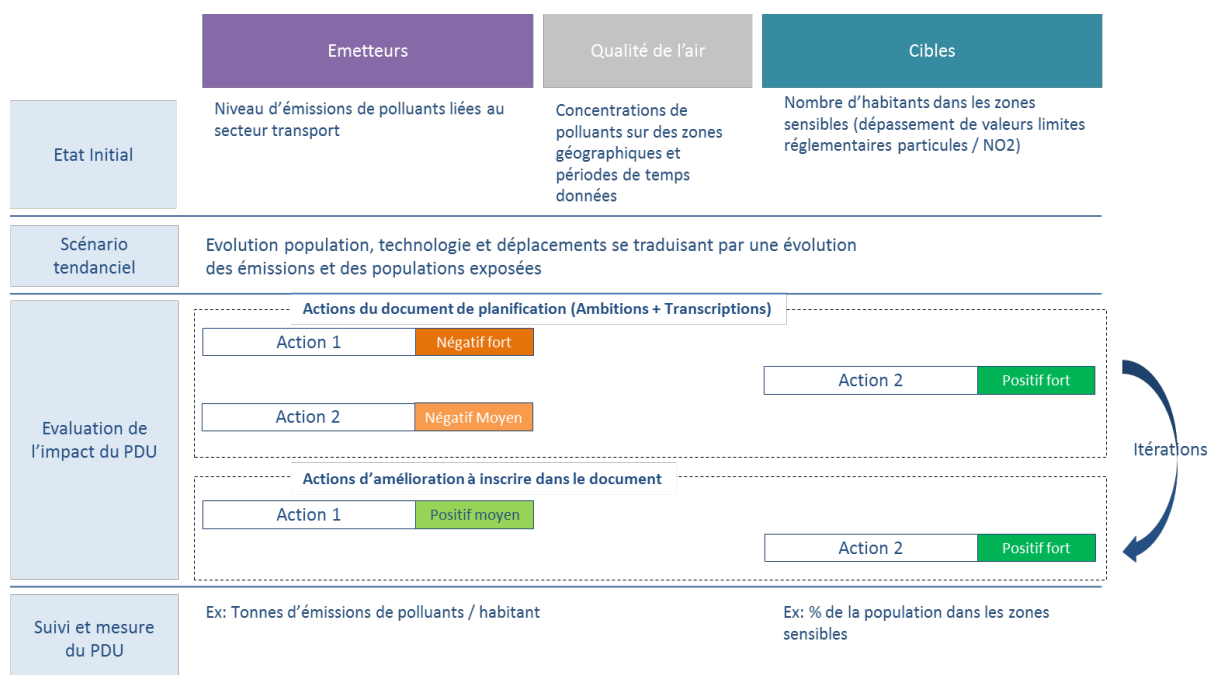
Emetteurs

Qualité de l'air

Cibles

Etat Initial

Niveau d'émissions de polluants liées au secteur transport

Concentrations de polluants sur des zones géographiques et périodes de temps données

Nombre d'habitants dans les zones sensibles (dépassement de valeurs limites réglementaires particules / NO2)

Scénario tendanciel

Evolution population, technologie et déplacements se traduisant par une évolution des émissions et des populations exposées

Evaluation de l'impact du PDU

Actions du document de planification (Ambitions + Transcriptions)

Action 1 | Négatif fort

Action 2 | Positif fort

Action 2 | Négatif Moyen

Itérations

Actions d'amélioration à inscrire dans le document

Action 1 | Positif moyen

Action 2 | Positif fort

Suivi et mesure du PDU

Ex: Tonnes d'émissions de polluants / habitant

Ex: % de la population dans les zones sensibles